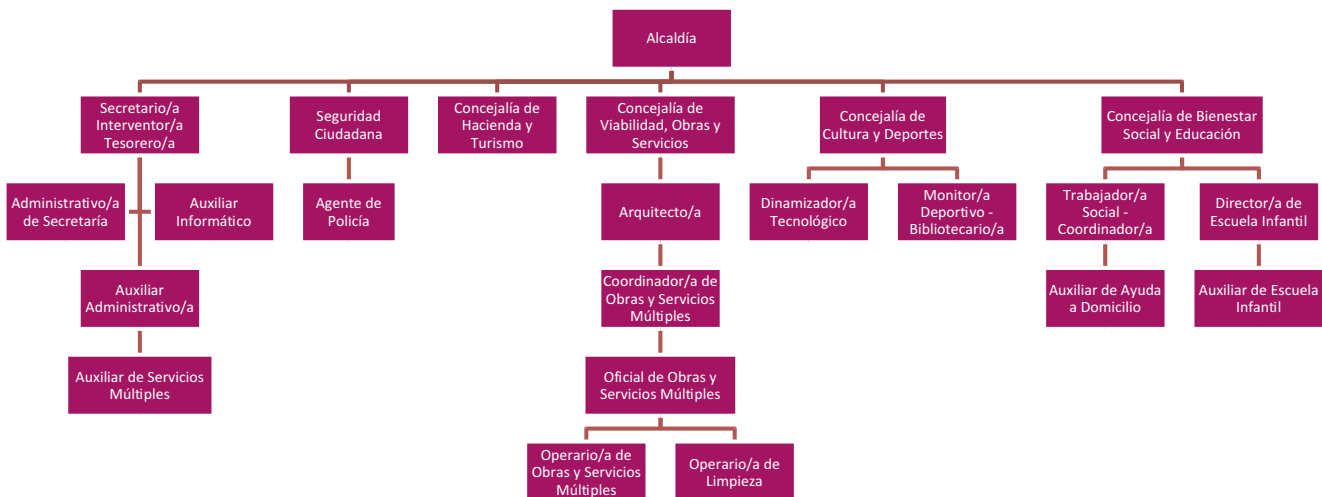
Alcaldía

Secretario/a Interventor/a Tesorero/a

Seguridad Ciudadana

Concejalía de Hacienda y Turismo

Concejalía de Viabilidad, Obras y Servicios

Concejalía de Cultura y Deportes

Concejalía de Bienestar Social y Educación

Administrativo/a de Secretaría

Auxiliar Informático

Agente de Policía

Arquitecto/a

Dinamizador/a Tecnológico

Monitor/a Deportivo - Bibliotecario/a

Trabajador/a Social - Coordinador/a

Director/a de Escuela Infantil

Auxiliar Administrativo/a

Coordinador/a de Obras y Servicios Múltiples

Auxiliar de Ayuda a Domicilio

Auxiliar de Escuela Infantil

Auxiliar de Servicios Múltiples

Oficial de Obras y Servicios Múltiples

Operario/a de Obras y Servicios Múltiples

Operario/a de Limpieza